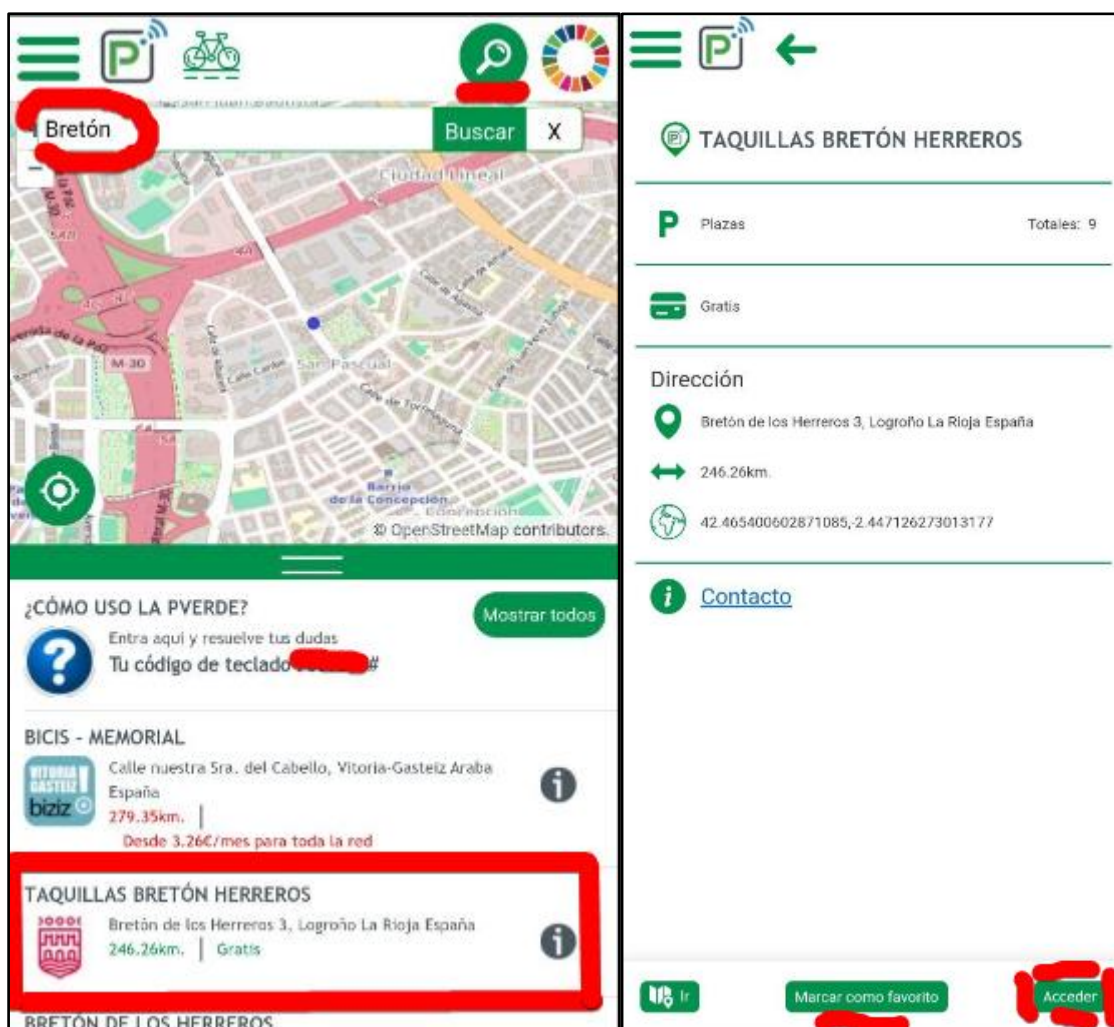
Bretón

Buscar

X

Ciudad Lineal

M-30

San Pascual

Barrio de la Concepción

© OpenStreetMap contributors.

¿CÓMO USO LA PVERDE?

Mostrar todos

Entra aqui y resuelve tus dudas

Tu código de teclado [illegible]#

BICIS - MEMORIAL

VITORIA GASTEIZ biziz

Calle nuestra Sra. del Cabello, Vitoria-Gasteiz Araba España

279.35km.

Desde 3.26€/mes para toda la red

TAQUILLAS BRETÓN HERREROS

Bretón de los Herreros 3, Logroño La Rioja España

246.26km. | Gratis

BRETÓN DE LOS HERREROS

TAQUILLAS BRETÓN HERREROS

Plazas

Totales: 9

Gratis

Dirección

Bretón de los Herreros 3, Logroño La Rioja España

246.26km.

42.465400602871085,-2.447126273013177

Contacto

Ir

Marcar como favorito

Acceder